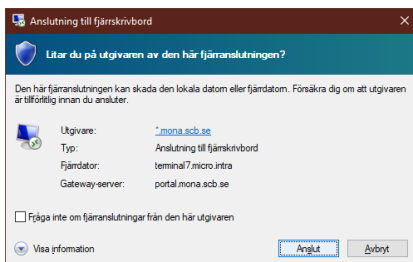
Anslutning till fjärrskrivbord

Litar du på utgivaren av den här fjärranslutningen?

Den här fjärranslutningen kan skada den lokala datorn eller fjärrdatorn. Försäkra dig om att utgivaren är tillförlitlig innan du ansluter.

| | |
|---|---|
| Utgivare: | *.mona.scb.se |
| Typ: | Anslutning till fjärrskrivbord |
| Fjärrdator: | terminal7.micro.intra |
| Gateway-server: | portal.mona.scb.se |

Fråga inte om fjärranslutningar från den här utgivaren

Visa information

Anslut

Avbryt